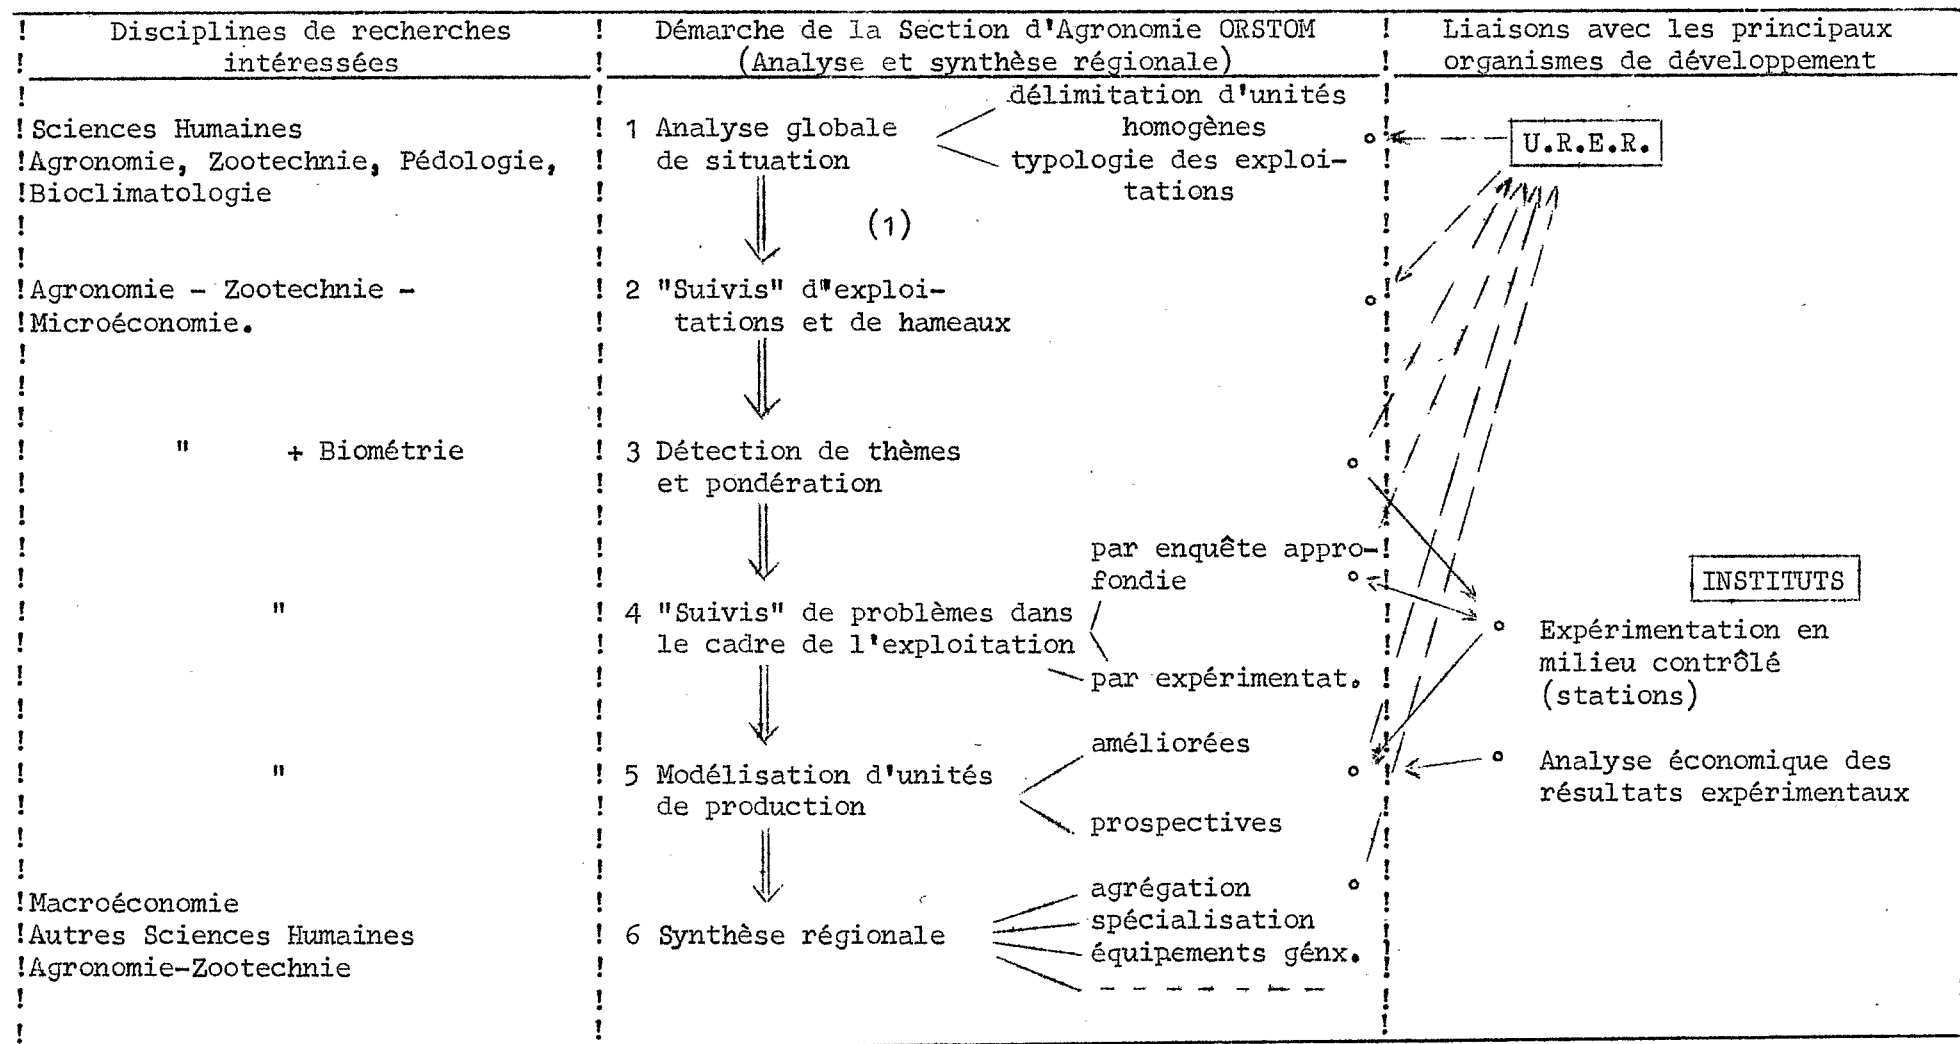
| Disciplines de recherches intéressées | Démarche de la Section d'Agronomie ORSTOM (Analyse et synthèse régionale) | Liaisons avec les principaux organismes de développement |
|---|---|---|
| Sciences Humaines Agronomie, Zootechnie, Pédologie, Bioclimatologie | 1 Analyse globale de situation — délimitation d'unités homogènes — typologie des exploitations | U.R.E.R. |
| | (1) | |
| Agronomie - Zootechnie - Microéconomie. | 2 "Suivis" d'exploitations et de hameaux | |
| " + Biométrie | 3 Détection de thèmes et pondération | |
| " | 4 "Suivis" de problèmes dans le cadre de l'exploitation — par enquête approfondie — par expérimentat. | INSTITUTS Expérimentation en milieu contrôlé (stations) |
| " | 5 Modélisation d'unités de production — améliorées — prospectives | Analyse économique des résultats expérimentaux |
| Macroéconomie Autres Sciences Humaines Agronomie-Zootechnie | 6 Synthèse régionale — agrégation — spécialisation — équipements génx. — - - - - - - | |